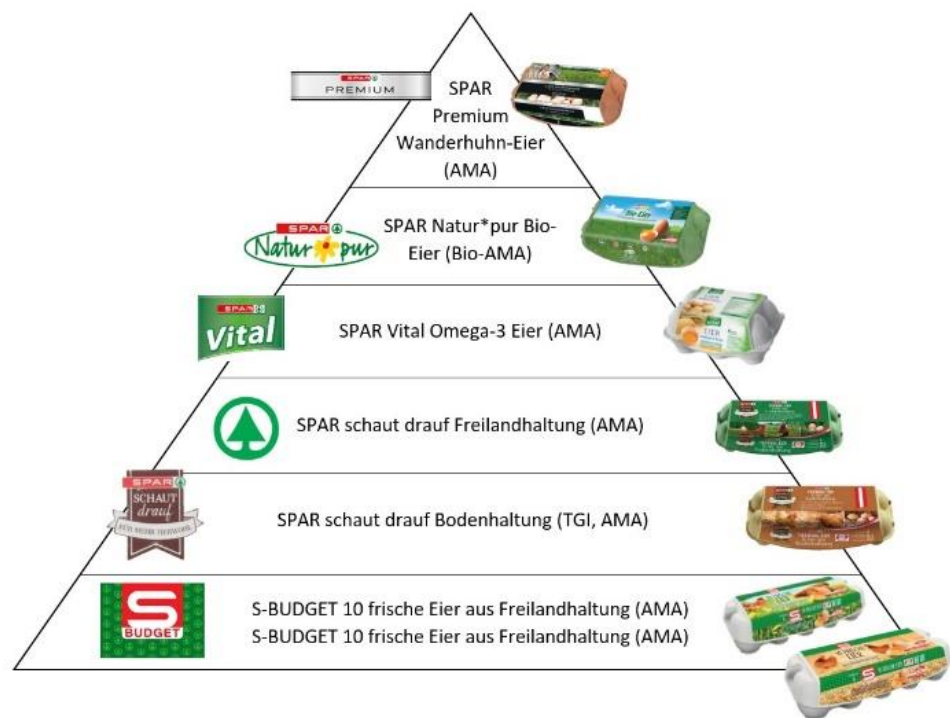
SPAR
PREMIUM

SPAR Premium Wanderhuhn-Eier (AMA)

SPAR
Natur pur

SPAR Natur*pur Bio-Eier (Bio-AMA)

Bio-Eier

SPAR
Vital

SPAR Vital Omega-3 Eier (AMA)

EIER

SPAR schaut drauf Freilandhaltung (AMA)

SPAR
SCHAUT drauf

SPAR schaut drauf Bodenhaltung (TGI, AMA)

S
BUDGET

S-BUDGET 10 frische Eier aus Freilandhaltung (AMA)
S-BUDGET 10 frische Eier aus Freilandhaltung (AMA)

FRISCHE EIER

S BUDGET

FRISCHE EIER